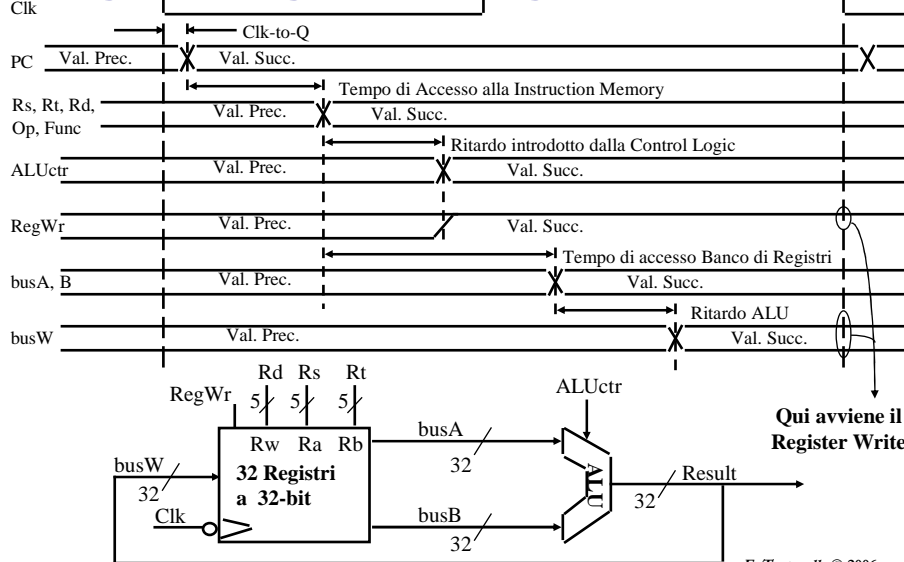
Clk

Clk-to-Q

PC Val. Prec. Val. Succ.

Tempo di Accesso alla Instruction Memory

Rs, Rt, Rd, Op, Func Val. Prec. Val. Succ.

Ritardo introdotto dalla Control Logic

ALUctr Val. Prec. Val. Succ.

RegWr Val. Prec. Val. Succ.

Tempo di accesso Banco di Registri

busA, B Val. Prec. Val. Succ.

Ritardo ALU

busW Val. Prec. Val. Succ.

Rd Rs Rt

RegWr 5 5 5

ALUctr

Qui avviene il Register Write

Rw Ra Rb

busA 32

busW 32

32 Registri a 32-bit

ALU

Result 32

Clk

busB 32

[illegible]